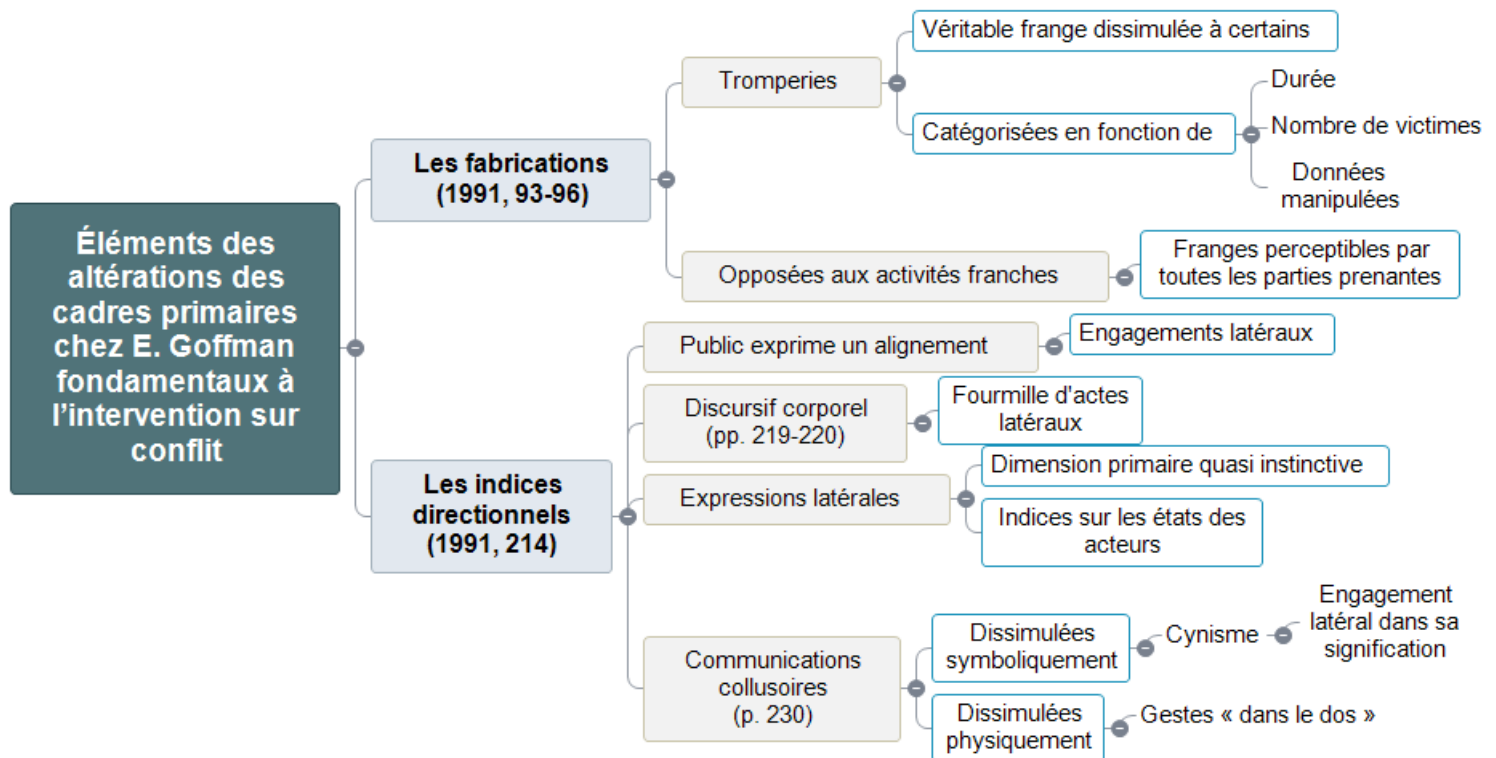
Éléments des altérations des cadres primaires chez E. Goffman fondamentaux à l'intervention sur conflit

Les fabrications (1991, 93-96)

Tromperies

Véritable frange dissimulée à certains

Catégorisées en fonction de

Durée

Nombre de victimes

Données manipulées

Opposées aux activités franches

Franges perceptibles par toutes les parties prenantes

Les indices directionnels (1991, 214)

Public exprime un alignement

Engagements latéraux

Discursif corporel (pp. 219-220)

Fourmille d'actes latéraux

Expressions latérales

Dimension primaire quasi instinctive

Indices sur les états des acteurs

Communications collusoires (p. 230)

Dissimulées symboliquement

Cynisme

Engagement latéral dans sa signification

Dissimulées physiquement

Gestes « dans le dos »